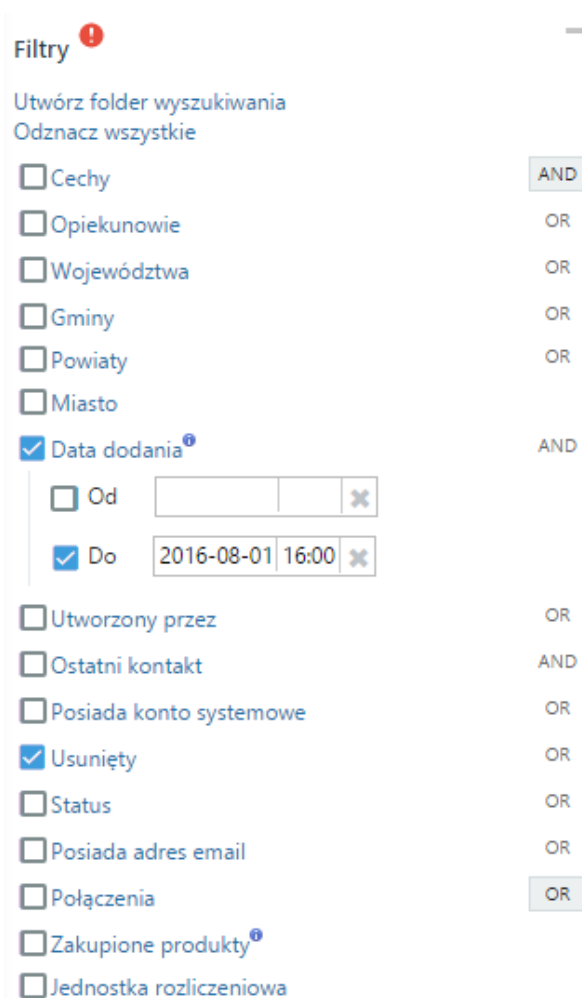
Filtry

Utwórz folder wyszukiwania
Odznacz wszystkie

Cechy AND
Opiekunowie OR
Województwa OR
Gminy OR
Powiaty OR
Miasto
Data dodania AND
Od
Do 2016-08-01 16:00
Utworzony przez OR
Ostatni kontakt AND
Posiada konto systemowe OR
Usunięty OR
Status OR
Posiada adres email OR
Połączenia OR
Zakupione produkty
Jednostka rozliczeniowa